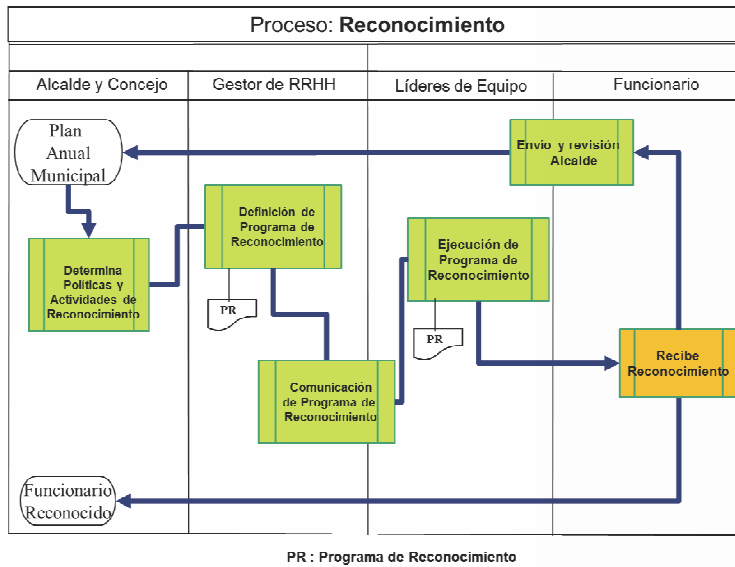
Proceso: **Reconocimiento**

| Alcalde y Concejo | Gestor de RRHH | Líderes de Equipo | Funcionario |
|---|---|---|---|

Plan Anual Municipal

Envío y revisión Alcalde

Definición de Programa de Reconocimiento

Determina Políticas y Actividades de Reconocimiento

PR

Ejecución de Programa de Reconocimiento

PR

Recibe Reconocimiento

Comunicación de Programa de Reconocimiento

Funcionario Reconocido

PR : Programa de Reconocimiento